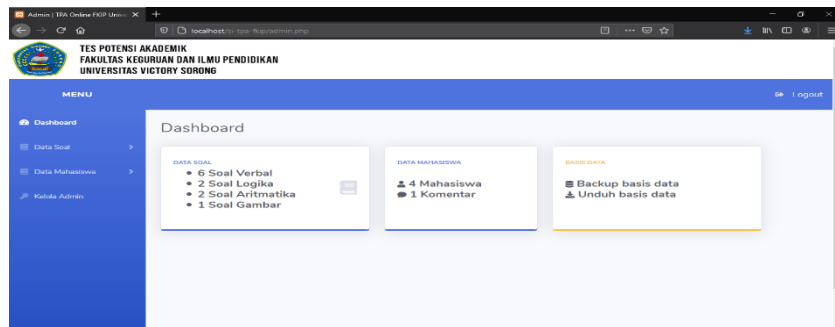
Admin | TPA Online FKIP Unive ×

localhost/si-tpa-fkip/admin.php

TES POTENSI AKADEMIK
FAKULTAS KEGURUAN DAN ILMU PENDIDIKAN
UNIVERSITAS VICTORY SORONG

MENU

Logout

Dashboard

Data Soal

Data Mahasiswa

Kelola Admin

Dashboard

DATA SOAL
• 6 Soal Verbal
• 2 Soal Logika
• 2 Soal Aritmatika
• 1 Soal Gambar

DATA MAHASISWA
4 Mahasiswa
1 Komentar

BASIS DATA
Backup basis data
Unduh basis data